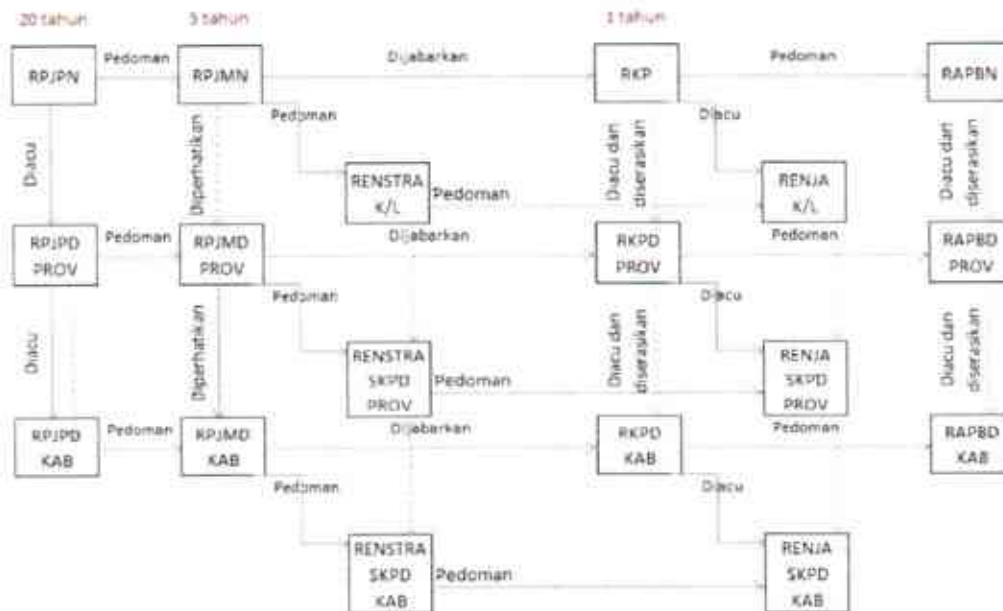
20 tahun

5 tahun

1 tahun

RPJPN

Pedoman

RPJMN

Dijabarkan

RKP

Pedoman

RAPBN

Diacu

Diperhatikan

Pedoman

Diacu

Diacu dan diserasikan

Diacu dan diserasikan

RENSTRA K/L

Pedoman

RENJA K/L

RPJPD PROV

Pedoman

RPJMD PROV

Dijabarkan

RKPD PROV

Pedoman

RAPBD PROV

Diacu

Diperhatikan

Pedoman

Diacu

Diacu dan diserasikan

Diacu dan diserasikan

RENSTRA SKPD PROV

Pedoman

RENJA SKPD PROV

RPJPD KAB

Pedoman

RPJMD KAB

Dijabarkan

RKPD KAB

Pedoman

RAPBD KAB

Pedoman

Diacu

RENSTRA SKPD KAB

Pedoman

RENJA SKPD KAB